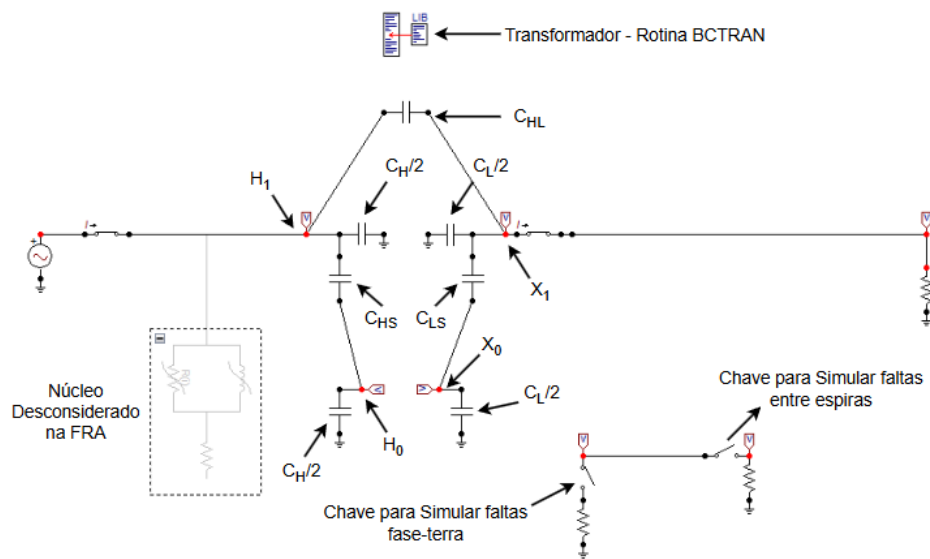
LIB

Transformador - Rotina BCTRAN

$C_{HL}$

$C_H/2$

$C_L/2$

$H_1$

V

V

I

I

V

$X_1$

$C_{HS}$

$C_{LS}$

$X_0$

Núcleo Desconsiderado na FRA

$C_L/2$

Chave para Simular faltas entre espiras

$H_0$

$C_H/2$

V

V

Chave para Simular faltas fase-terra